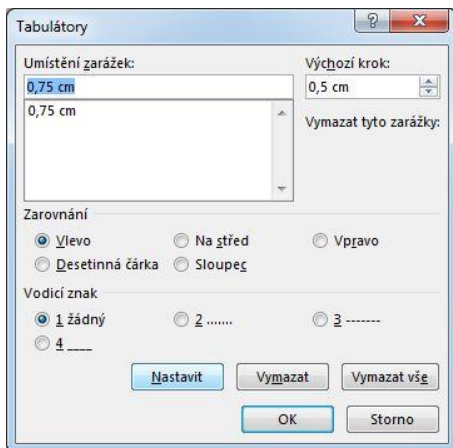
Tabulátory

?

Umístění zarážek:

0,75 cm

0,75 cm

Výchozí krok:

0,5 cm

Vymazat tyto zarážky:

Zarovnání

Vlevo

Na střed

Vpravo

Desetinná čárka

Sloupec

Vodicí znak

1 žádný

2 .......

3 -------

4 ____

Nastavit

Vymazat

Vymazat vše

OK

Storno